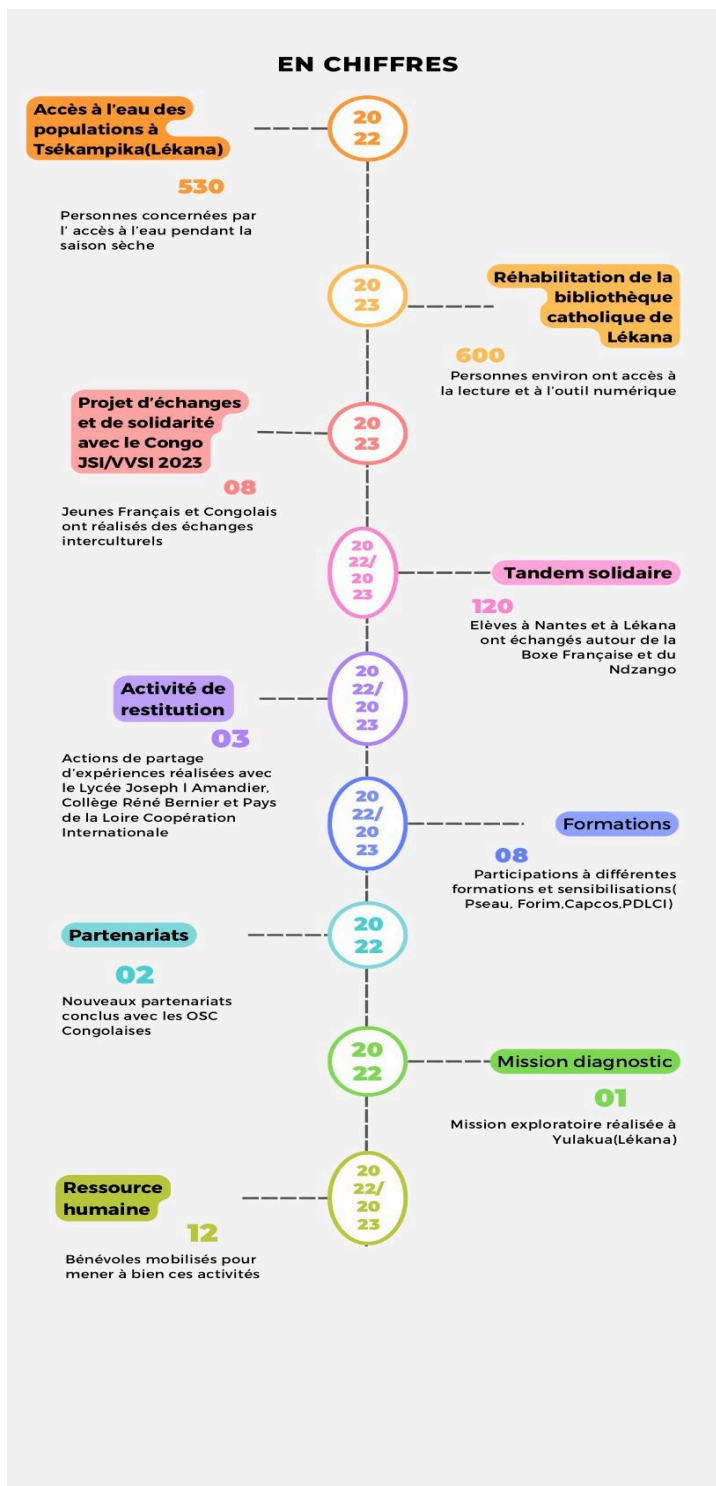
EN CHIFFRES

Accès à l'eau des populations à Tsékampika(Lékana)

20
22

530

Personnes concernées par l' accès à l'eau pendant la saison sèche

20
23

Réhabilitation de la bibliothèque catholique de Lékana

600

Personnes environ ont accès à la lecture et à l'outil numérique

Projet d'échanges et de solidarité avec le Congo JSI/VVSI 2023

20
23

08

Jeunes Français et Congolais ont réalisés des échanges interculturels

20
22/
20
23

Tandem solidaire

120

Elèves à Nantes et à Lékana ont échangés autour de la Boxe Française et du Ndzango

Activité de restitution

20
22/
20
23

03

Actions de partage d'expériences réalisées avec le Lycée Joseph l Amandier, Collège Réné Bernier et Pays de la Loire Coopération Internationale

20
22/
20
23

Formations

08

Participations à différentes formations et sensibilisations( Pseau, Forim,Capcos,PDLCI)

Partenariats

20
22

02

Nouveaux partenariats conclus avec les OSC Congolaises

20
22

Mission diagnostic

01

Mission exploratoire réalisée à Yulakua(Lékana)

Ressource humaine

20
22/
20
23

12

Bénévoles mobilisés pour mener à bien ces activités